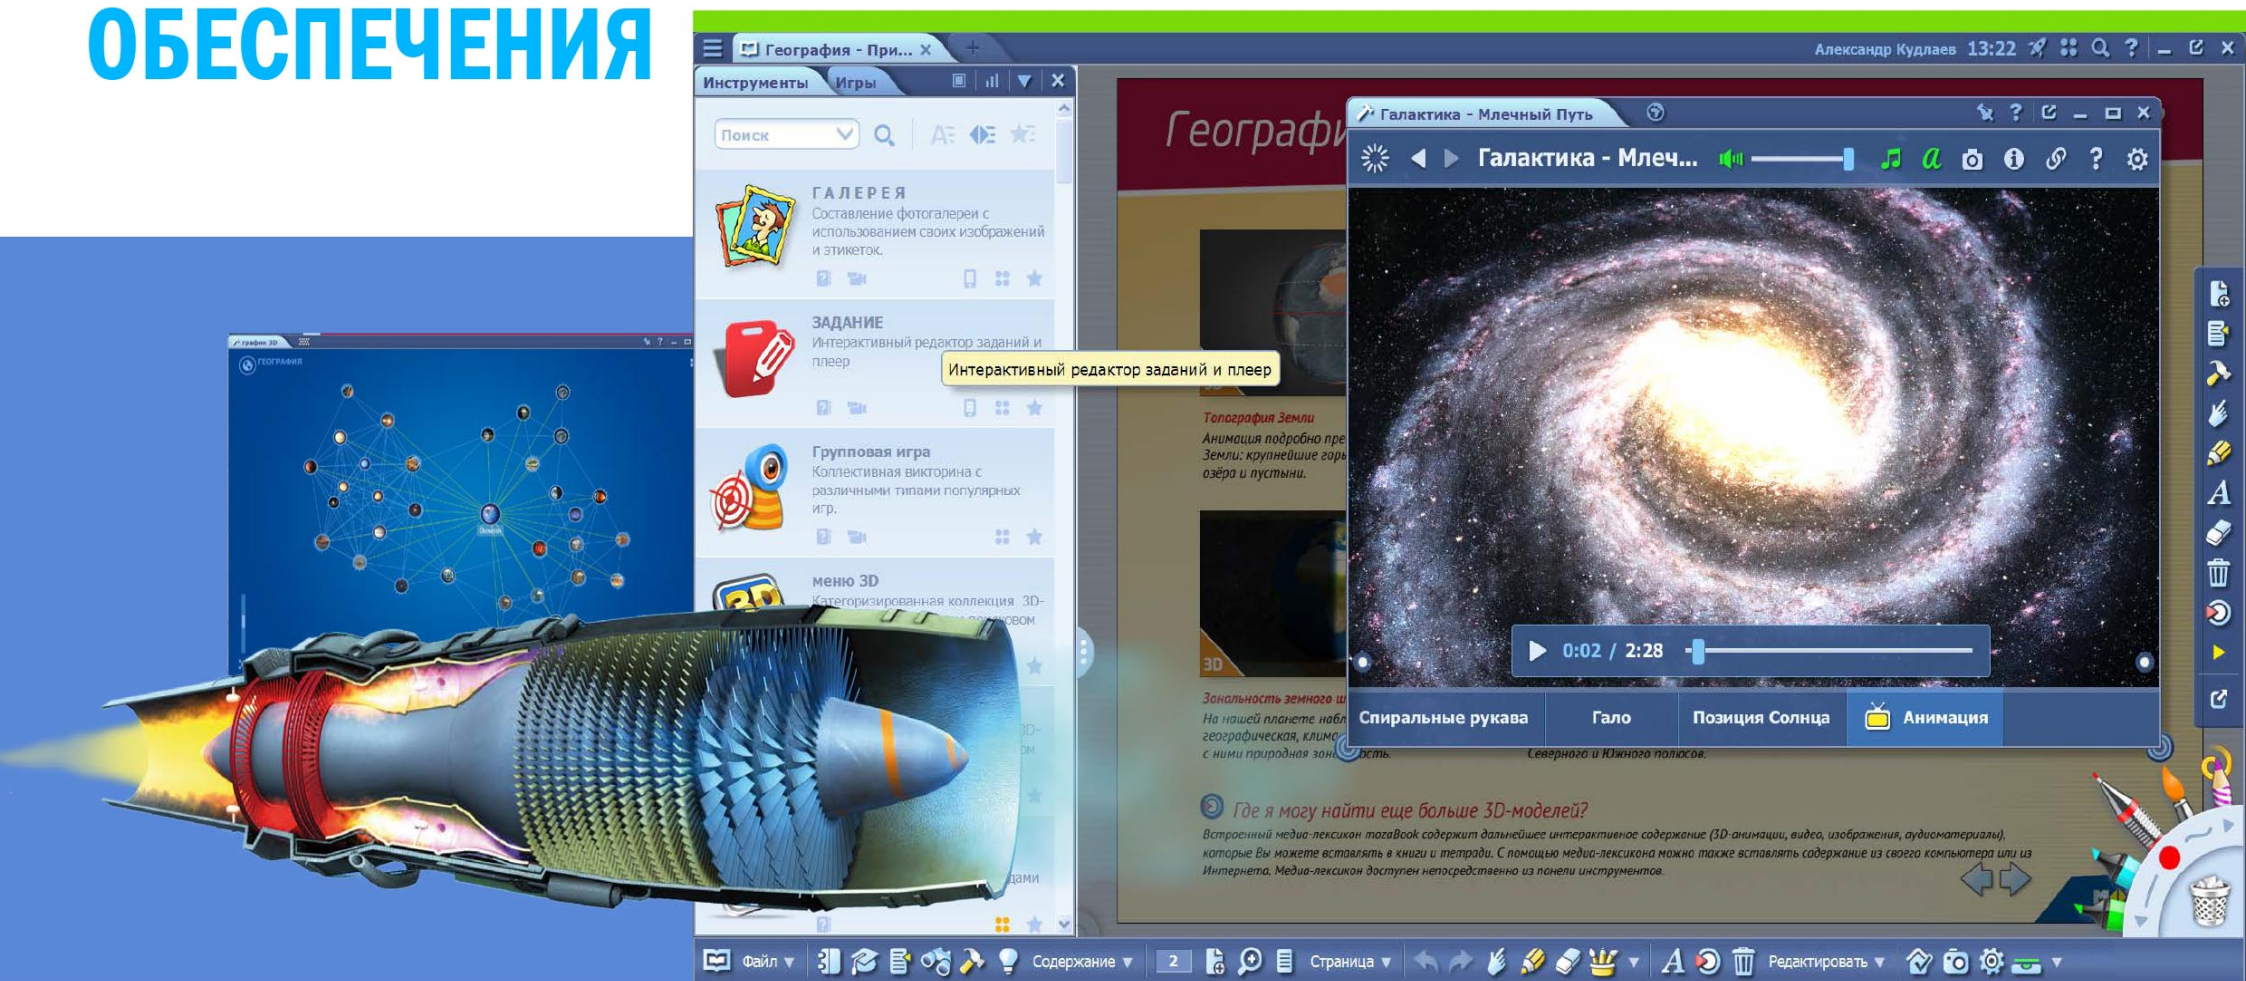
ОБЕСПЕЧЕНИЯ

География - При... ×
Александр Кудлаев 13:22

Инструменты Игры

Поиск

ГАЛЕРЕЯ
Составление фотогалереи с использованием своих изображений и этикеток.

ЗАДАНИЕ
Интерактивный редактор заданий и плеер

Интерактивный редактор заданий и плеер

Групповая игра
Коллективная викторина с различными типами популярных игр.

меню 3D
Категоризированная коллекция 3D-

дами

География

Топография Земли
Анимация подробно пре Земли: крупнейшие горь озёра и пустыни.

3D

Зональность земного ш
На нашей планете набл географическая, клима с ними природная зон

Северного и Южного полюсов.

Где я могу найти еще больше 3D-моделей?
Встроенный медиа-лексикон mozaBook содержит дальнейшее интерактивное содержание (3D-анимации, видео, изображения, аудиоматериалы), которые Вы можете вставлять в книги и тетради. С помощью медиа-лексикона можно также вставлять содержание из своего компьютера или из Интернета. Медиа-лексикон доступен непосредственно из панели инструментов.

Галактика - Млечный Путь
Галактика - Млеч...
0:02 / 2:28
Спиральные рукава | Гало | Позиция Солнца | Анимация

Файл Содержание 2 Страница Редактировать

график 3D
ГЕОГРАФИЯ